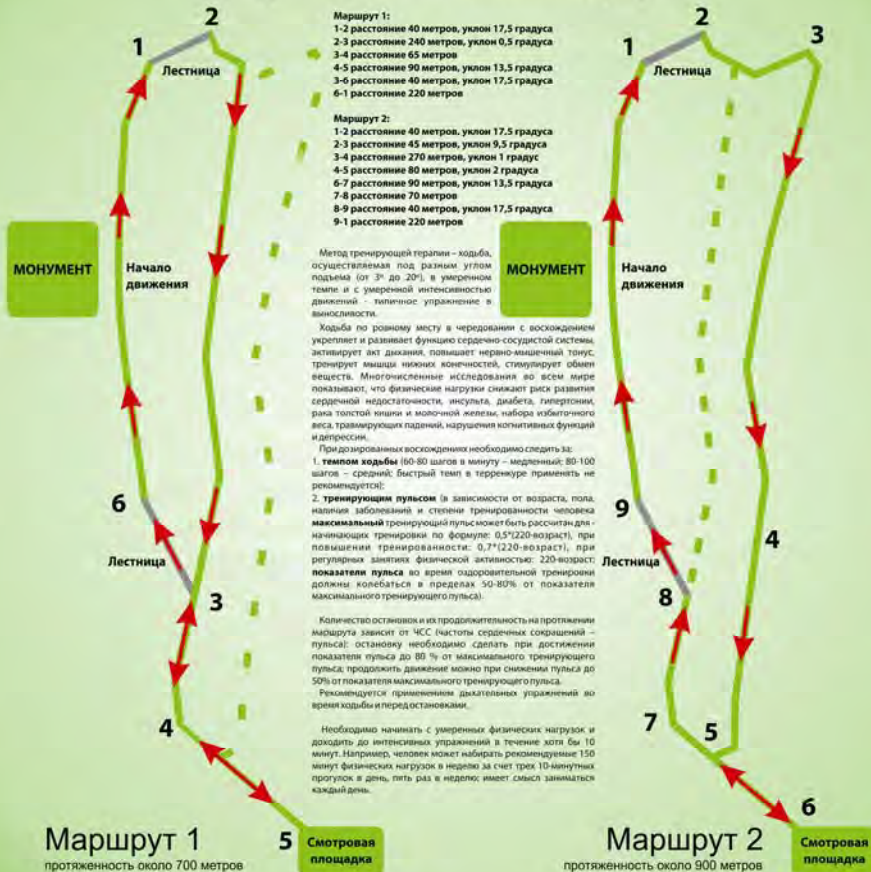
1
2
Лестница
МОНУМЕНТ
Начало движения
6
Лестница
3
4
5 Смотровая площадка
Маршрут 1
протяженность около 700 метров

Маршрут 1:
1-2 расстояние 40 метров, уклон 17,5 градуса
2-3 расстояние 240 метров, уклон 0,5 градуса
3-4 расстояние 65 метров
4-5 расстояние 90 метров, уклон 13,5 градуса
3-6 расстояние 40 метров, уклон 17,5 градуса
6-1 расстояние 220 метров

Маршрут 2:
1-2 расстояние 40 метров. уклон 17,5 градуса
2-3 расстояние 45 метров, уклон 9,5 градуса
3-4 расстояние 270 метров, уклон 1 градус
4-5 расстояние 80 метров, уклон 2 градуса
6-7 расстояние 90 метров, уклон 13,5 градуса
7-8 расстояние 70 метров
8-9 расстояние 40 метров, уклон 17,5 градуса
9-1 расстояние 220 метров

Метод тренирующей терапии – ходьба, осуществляемая под разным углом подъема (от 3° до 20°), в умеренном темпе и с умеренной интенсивностью движений – типичное упражнение в выносливости.

Ходьба по ровному месту в чередовании с восхождением укрепляет и развивает функцию сердечно-сосудистой системы, активирует акт дыхания, повышает нервно-мышечный тонус, тренирует мышцы нижних конечностей, стимулирует обмен веществ. Многочисленные исследования во всем мире показывают, что физические нагрузки снижают риск развития сердечной недостаточности, инсульта, диабета, гипертонии, рака толстой кишки и молочной железы, набора избыточного веса, травмирующих падений, нарушения когнитивных функций и депрессии.

При дозированных восхождениях необходимо следить за:
1. темпом ходьбы (60-80 шагов в минуту – медленный; 80-100 шагов – средний; быстрый темп в терренкуре применять не рекомендуется);
2. тренирующим пульсом (в зависимости от возраста, пола, наличия заболеваний и степени тренированности человека максимальный тренирующий пульс может быть рассчитан для начинающих тренировки по формуле: 0,5*(220-возраст), при повышении тренированности: 0,7*(220-возраст), при регулярных занятиях физической активностью: 220-возраст; показатели пульса во время оздоровительной тренировки должны колебаться в пределах 50-80% от показателя максимального тренирующего пульса).

Количество остановок и их продолжительность на протяжении маршрута зависит от ЧСС (частоты сердечных сокращений – пульса): остановку необходимо сделать при достижении показателя пульса до 80 % от максимального тренирующего пульса; продолжить движение можно при снижении пульса до 50% от показателя максимального тренирующего пульса.
Рекомендуется применением дыхательных упражнений во время ходьбы и перед остановками.

Необходимо начинать с умеренных физических нагрузок и доходить до интенсивных упражнений в течение хотя бы 10 минут. Например, человек может набирать рекомендуемые 150 минут физических нагрузок в неделю за счет трех 10-минутных прогулок в день, пять раз в неделю; имеет смысл заниматься каждый день.

1
2
3
Лестница
МОНУМЕНТ
Начало движения
9
Лестница
8
4
7
5
6 Смотровая площадка
Маршрут 2
протяженность около 900 метров